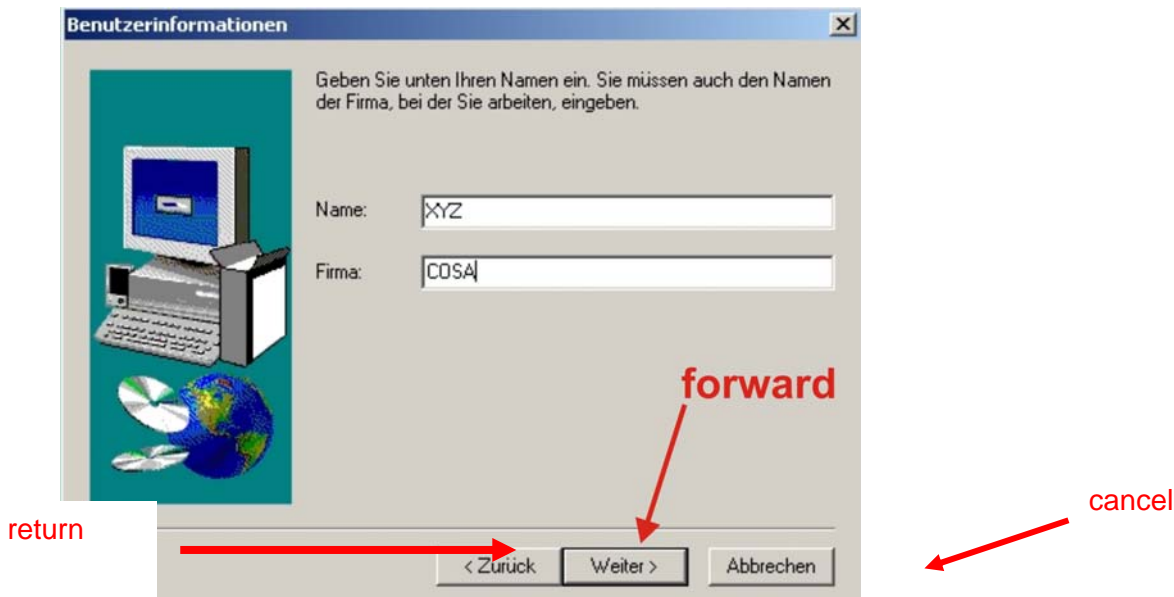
Benutzerinformationen

Geben Sie unten Ihren Namen ein. Sie müssen auch den Namen der Firma, bei der Sie arbeiten, eingeben.

Name: XYZ

Firma: COSA

forward

return

cancel

< Zurück

Weiter >

Abbrechen